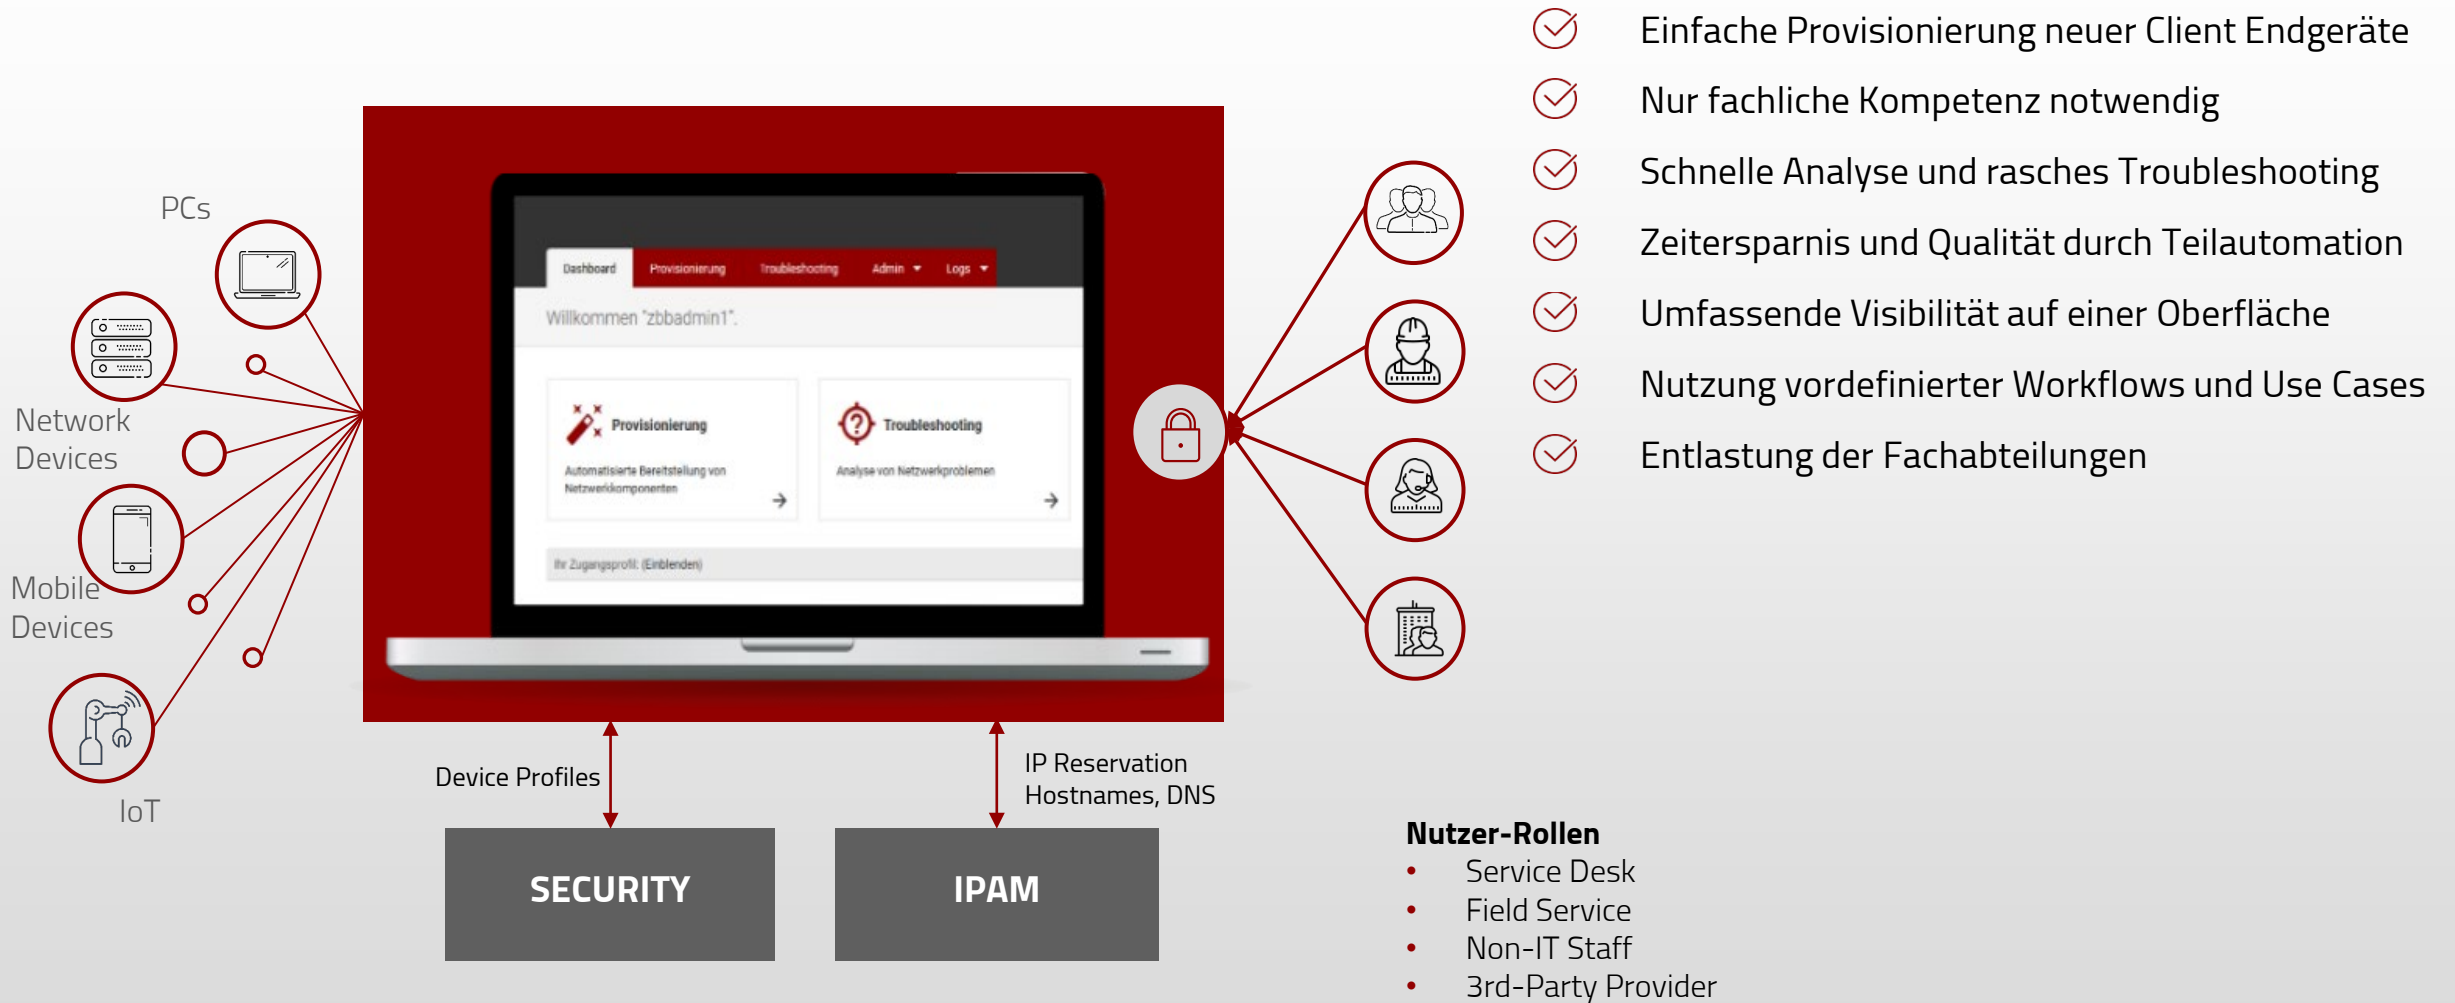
PCs

Network Devices

Mobile Devices

IoT

Dashboard Provisionierung Troubleshooting Admin Logs

Willkommen "zbbadmin1".

Provisionierung

Automatisierte Bereitstellung von Netzwerkkomponenten

Troubleshooting

Analyse von Netzwerkproblemen

Ihr Zugangsprofil: (Einblenden)

Device Profiles

IP Reservation
Hostnames, DNS

SECURITY

IPAM

Einfache Provisionierung neuer Client Endgeräte

Nur fachliche Kompetenz notwendig

Schnelle Analyse und rasches Troubleshooting

Zeitersparnis und Qualität durch Teilautomation

Umfassende Visibilität auf einer Oberfläche

Nutzung vordefinierter Workflows und Use Cases

Entlastung der Fachabteilungen

**Nutzer-Rollen**
- Service Desk
- Field Service
- Non-IT Staff
- 3rd-Party Provider